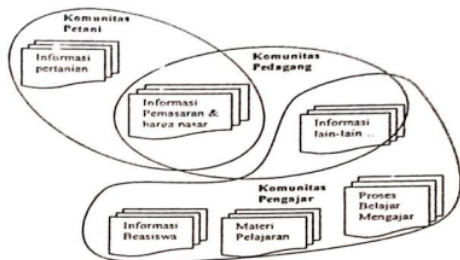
Komunitas Petani

Informasi pertanian

Komunitas Pedagang

Informasi Pemasaran & harga pasar

Informasi lain-lain ...

Komunitas Pengajar

Proses Belajar Mengajar

Informasi Beasiswa

Materi Pelajaran